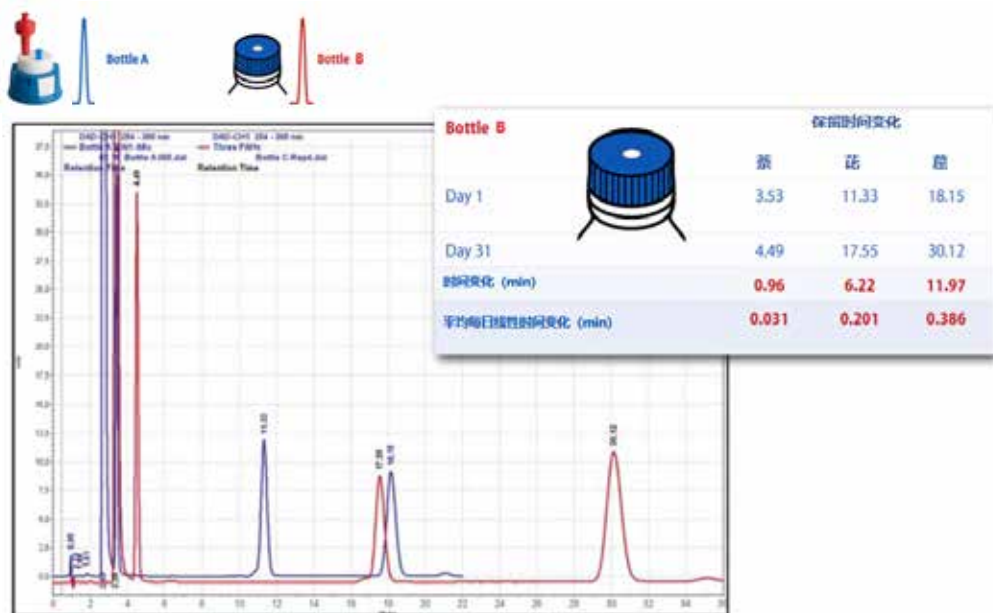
Bottle A

Bottle B

| Bottle B | 保留时间变化 | | |
|---|---|---|---|
| | 萘 | 芘 | 苝 |
| Day 1 | 3.53 | 11.33 | 18.15 |
| Day 31 | 4.49 | 17.55 | 30.12 |
| 时间变化（min） | 0.96 | 6.22 | 11.97 |
| 平均每日线性时间变化（min） | 0.031 | 0.201 | 0.386 |

DAD-CH1 254 - 300 nm
DAD-CH1 254 - 300 nm
Bottle A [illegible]
Three PAHs
Bottle B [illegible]
Bottle C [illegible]
Retention Time
Retention Time

4.49
11.33
17.55
18.15
30.12

0.0
2.5
5.0
7.5
10.0
12.5
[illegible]
25.0
27.5
30.0
32.5
35.0
37.5

0
2
4
6
8
10
12
14
16
18
20
22
24
26
28
30
32
34
36